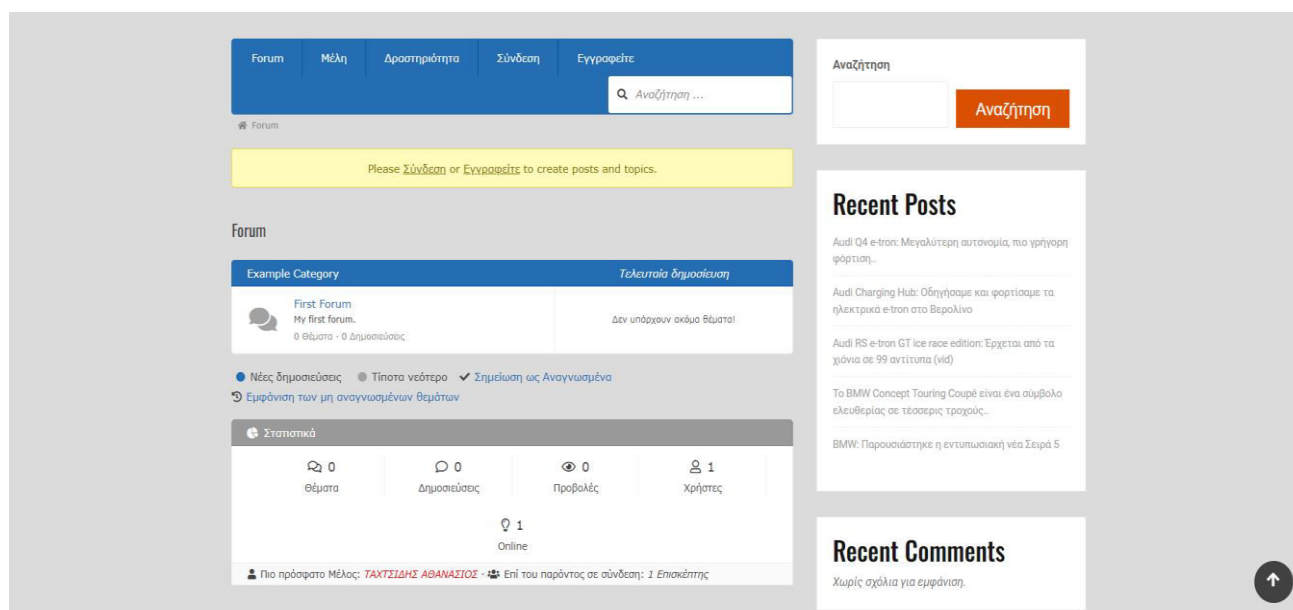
Forum Μέλη Δραστηριότητα Σύνδεση Εγγραφείτε

Αναζήτηση ...

Forum

Please Σύνδεση or Εγγραφείτε to create posts and topics.

Forum

| Example Category | Τελευταία δημοσίευση |
|---|---|
| First Forum<br>My first forum.<br>0 Θέματα · 0 Δημοσιεύσεις | Δεν υπάρχουν ακόμα θέματα! |

Νέες δημοσιεύσεις Τίποτα νεότερο Σημείωση ως Αναγνωσμένα

Εμφάνιση των μη αναγνωσμένων θεμάτων

Στατιστικά

| 0 | 0 | 0 | 1 |
|---|---|---|---|
| Θέματα | Δημοσιεύσεις | Προβολές | Χρήστες |

1
Online

Πιο πρόσφατο Μέλος: ΤΑΧΤΣΙΔΗΣ ΑΘΑΝΑΣΙΟΣ · Επί του παρόντος σε σύνδεση: 1 Επισκέπτης

Αναζήτηση

Αναζήτηση

Recent Posts

Audi Q4 e-tron: Μεγαλύτερη αυτονομία, πιο γρήγορη φόρτιση..

Audi Charging Hub: Οδηγήσαμε και φορτίσαμε τα ηλεκτρικά e-tron στο Βερολίνο

Audi RS e-tron GT ice race edition: Έρχεται από τα χιόνια σε 99 αντίτυπα (vid)

Το BMW Concept Touring Coupé είναι ένα σύμβολο ελευθερίας σε τέσσερις τροχούς..

BMW: Παρουσιάστηκε η εντυπωσιακή νέα Σειρά 5

Recent Comments

Χωρίς σχόλια για εμφάνιση.